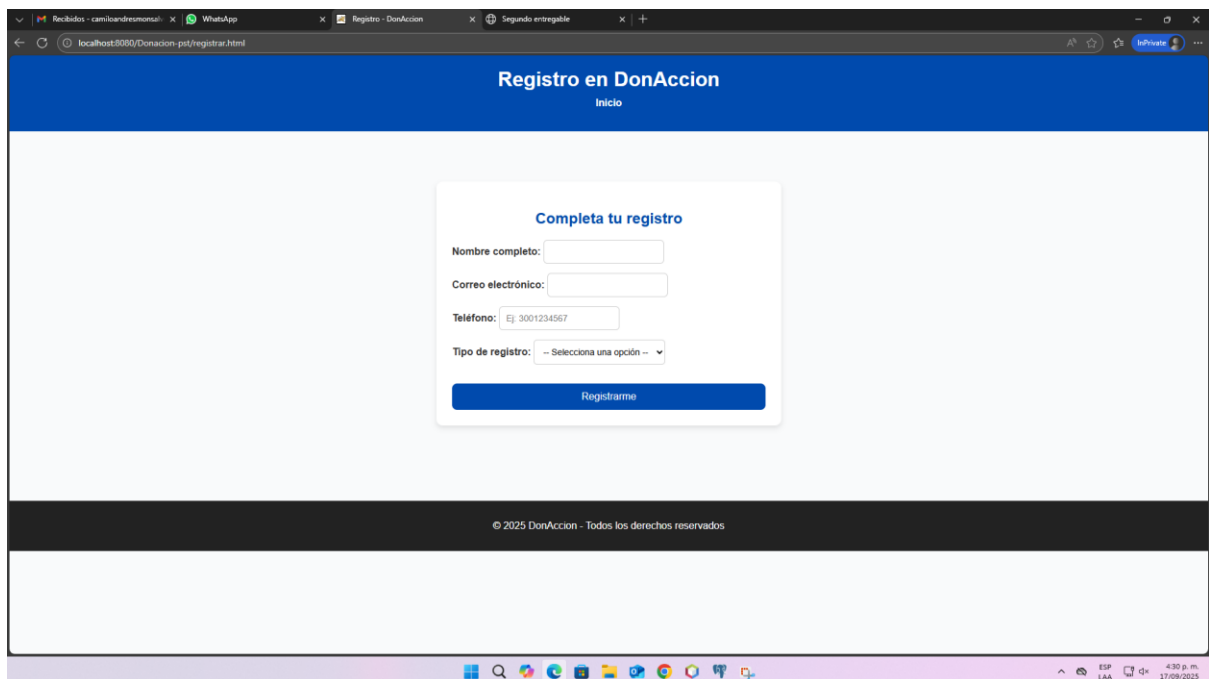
Recibidos - camiloandresmonsalv
WhatsApp
Registro - DonAccion
Segundo entregable

localhost:8080/Donacion-pst/registrar.html

InPrivate

Registro en DonAccion
Inicio

Completa tu registro

Nombre completo:

Correo electrónico:

Teléfono: Ej: 3001234567

Tipo de registro: -- Selecciona una opción --

Registrarme

© 2025 DonAccion - Todos los derechos reservados

ESP LAA 4:30 p. m. 17/09/2025